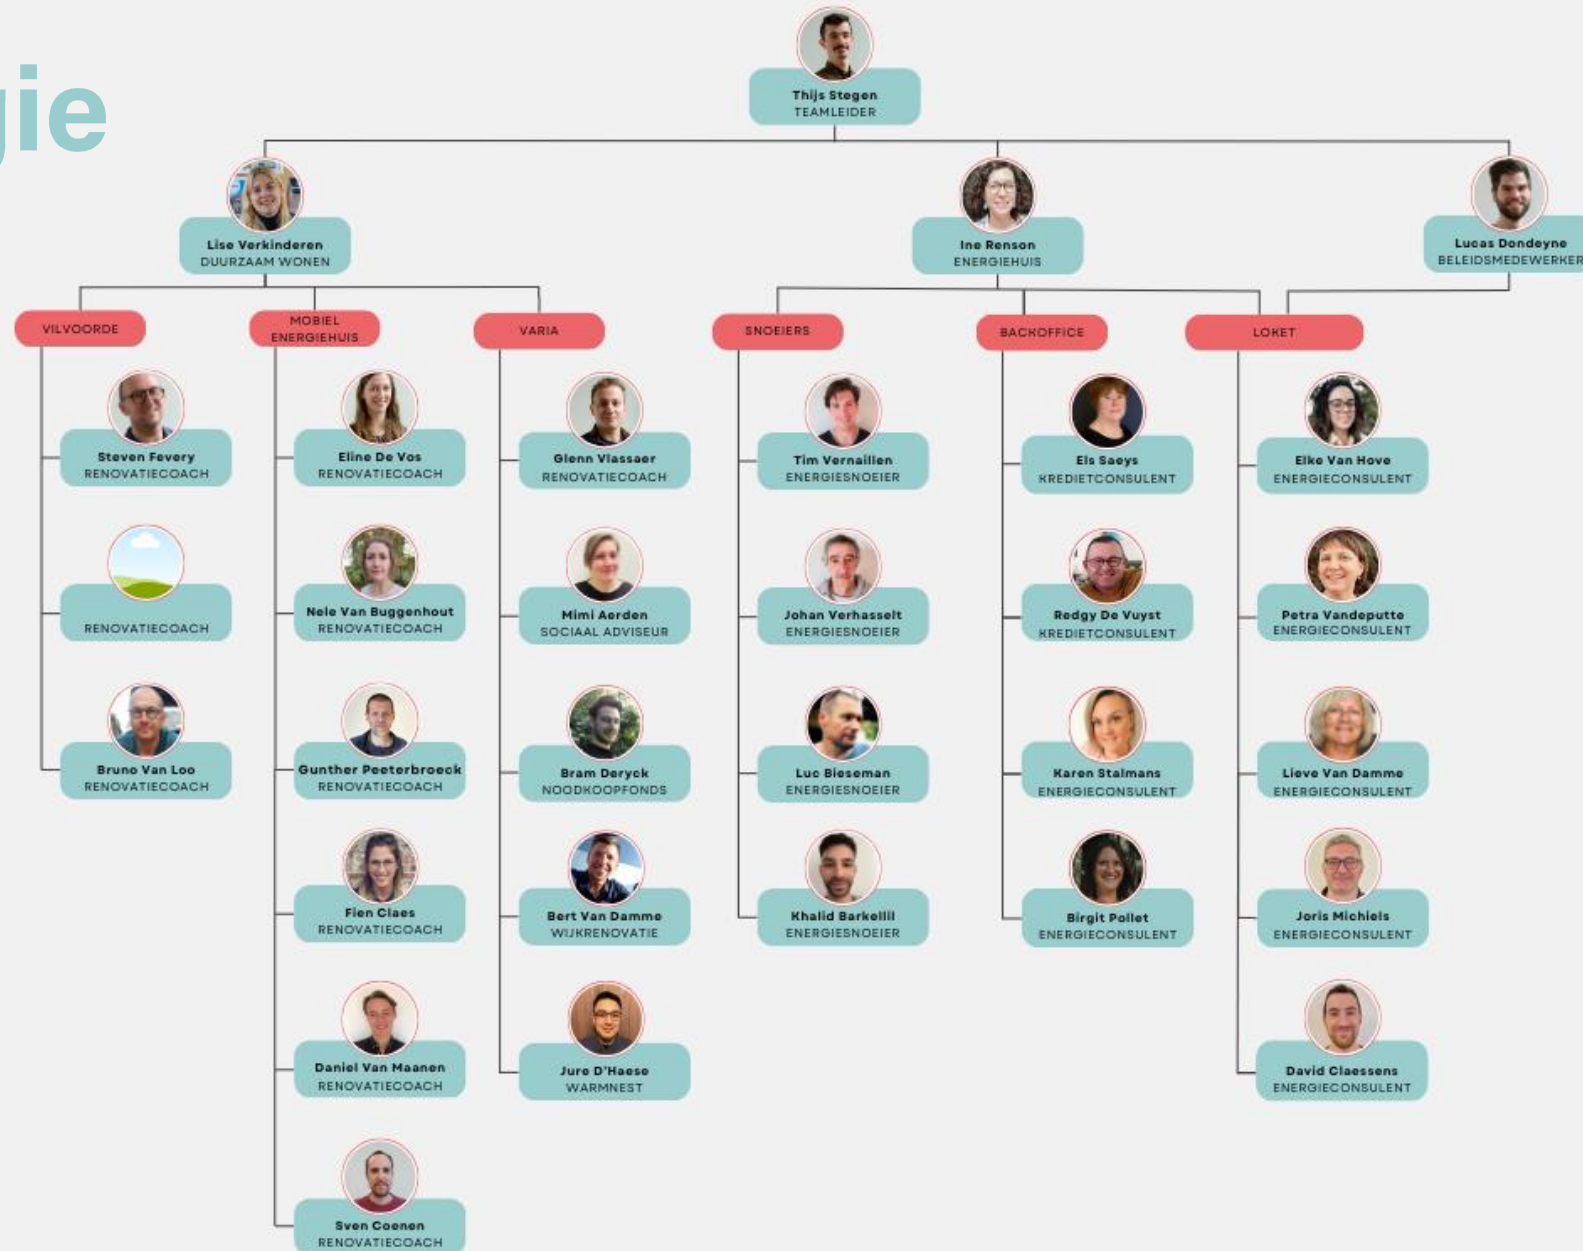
jie

Thijs Stegen
TEAMLEIDER

Lise Verkinderen
DUURZAAM WONEN

Ine Renson
ENERGIEHUIS

Lucas Dondeyne
BELEIDSMEDEWERKER

VILVOORDE

Steven Fevery
RENOVATIECOACH

RENOVATIECOACH

Bruno Van Loo
RENOVATIECOACH

MOBIEL ENERGIEHUIS

Eline De Vos
RENOVATIECOACH

Nele Van Buggenhout
RENOVATIECOACH

Gunther Peeterbroeck
RENOVATIECOACH

Fien Claes
RENOVATIECOACH

Daniel Van Maanen
RENOVATIECOACH

Sven Coenen
RENOVATIECOACH

VARIA

Glenn Vlassaer
RENOVATIECOACH

Mimi Aerden
SOCIAAL ADVISEUR

Bram Deryck
NOODKOOPFONDS

Bert Van Damme
WIJKRENOVATIE

Jure D'Haese
WARMNEST

SNOEIERS

Tim Vernaillen
ENERGIESNOEIER

Johan Verhasselt
ENERGIESNOEIER

Luc Bieseman
ENERGIESNOEIER

Khalid Barkellil
ENERGIESNOEIER

BACKOFFICE

Els Saeys
KREDIETCONSULENT

Redgy De Vuyst
KREDIETCONSULENT

Karen Stalmans
ENERGIECONSULENT

Birgit Pollet
ENERGIECONSULENT

LOKET

Elke Van Hove
ENERGIECONSULENT

Petra Vandeputte
ENERGIECONSULENT

Lieve Van Damme
ENERGIECONSULENT

Joris Michiels
ENERGIECONSULENT

David Claessens
ENERGIECONSULENT